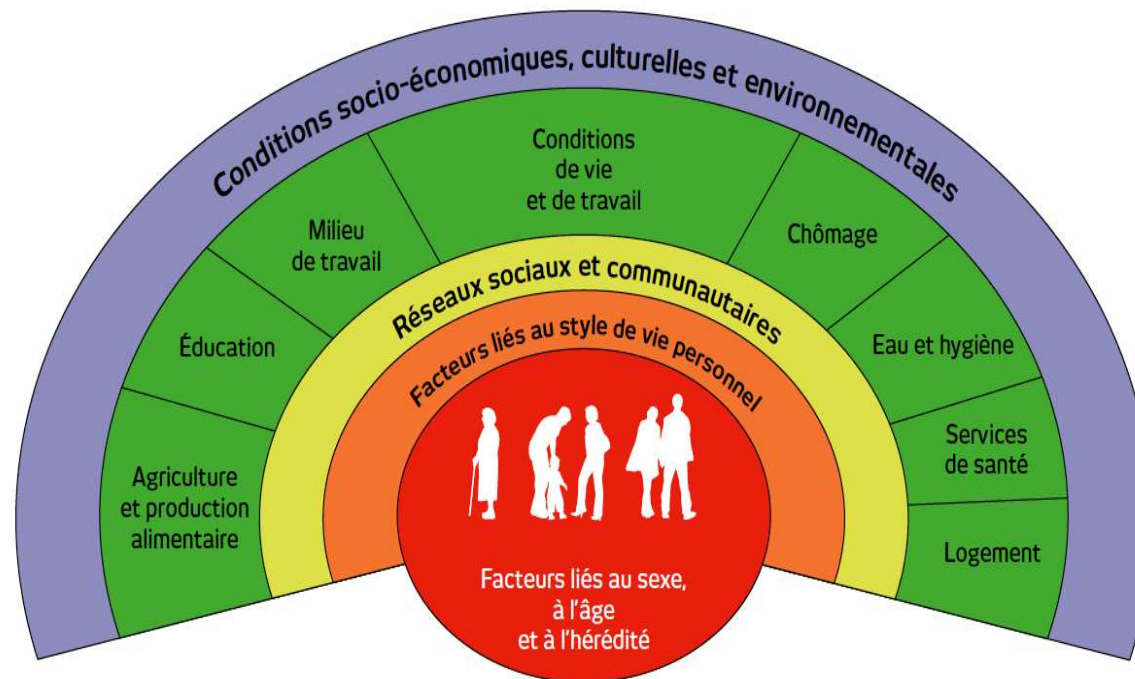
Conditions socio-économiques, culturelles et environnementales

Agriculture et production alimentaire

Éducation

Milieu de travail

Conditions de vie et de travail

Chômage

Eau et hygiène

Services de santé

Logement

Réseaux sociaux et communautaires

Facteurs liés au style de vie personnel

Facteurs liés au sexe, à l'âge et à l'hérédité